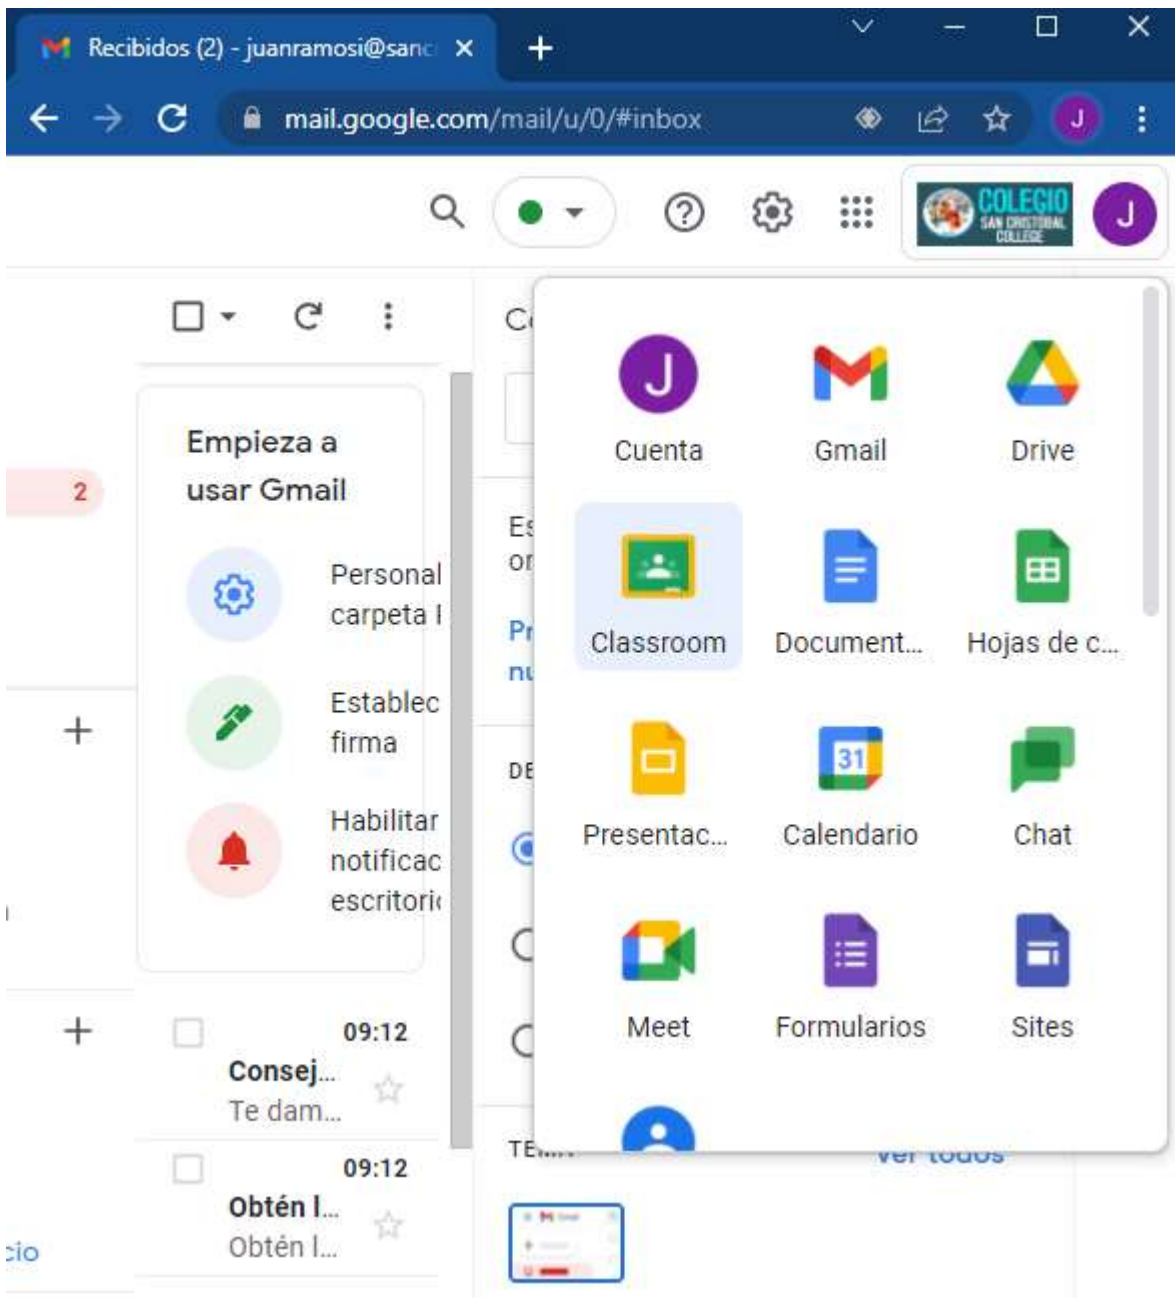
Recibidos (2) - juanramosi@sanc ×

mail.google.com/mail/u/0/#inbox

J

COLEGIO SAN CRISTOBAL COLLEGE

J

2

Empieza a usar Gmail

Personal carpeta

Establec firma

Habilitar notificac escritori

09:12
Consej...
Te dam...

09:12
Obtén l...
Obtén l...

cio

C

Es
or

Pr
nu

DE

TE

J
Cuenta

Gmail

Drive

Classroom

Document...

Hojas de c...

Presentac...

31
Calendario

Chat

Meet

Formularios

Sites

Ver todos